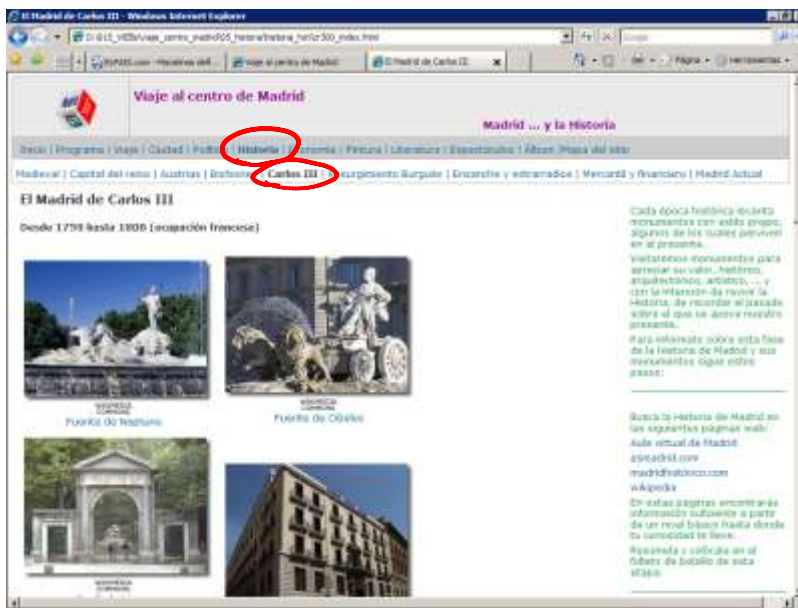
El Madrid de Carlos III - Windows Internet Explorer

D:\E15_VIEB\viaje_centro_madrid\05_historia\historia_hn\cr300_index.html

Google

Viaje al centro de Madrid | El Madrid de Carlos III

Página · Herramientas ·

Viaje al centro de Madrid

Madrid ... y la Historia

Inicio | Programa | Viaje | Ciudad | Política | Historia | Economía | Pintura | Literatura | Espectáculos | Álbum |Mapa del sitio

Medieval | Capital del reino | Austrias | Borbones | Carlos III | Resurgimiento Burgués | Ensanche y extrarradios | Mercantil y financiero | Madrid Actual

El Madrid de Carlos III

Desde 1759 hasta 1808 (ocupación francesa)

Fuente de Neptuno

Fuente de Cibeles

Cada época histórica levantó monumentos con estilo propio, algunos de los cuales perviven en el presente.

Visitaremos monumentos para apreciar su valor, histórico, arquitectónico, artístico, ... y con la intención de revivir la Historia, de recordar el pasado sobre el que se apoya nuestro presente.

Para informarte sobre esta fase de la historia de Madrid y sus monumentos sigue estos pasos:

Busca la Historia de Madrid en las siguientes páginas web:

Aula virtual de Madrid

ajmadrid.com

madridhistorico.com

wikipedia

En estas páginas encontrarás información suficiente a partir de un nivel básico hasta donde tu curiosidad te lleve.

Responde y cotéjala en el folleto de bolsillo de esta etapa.